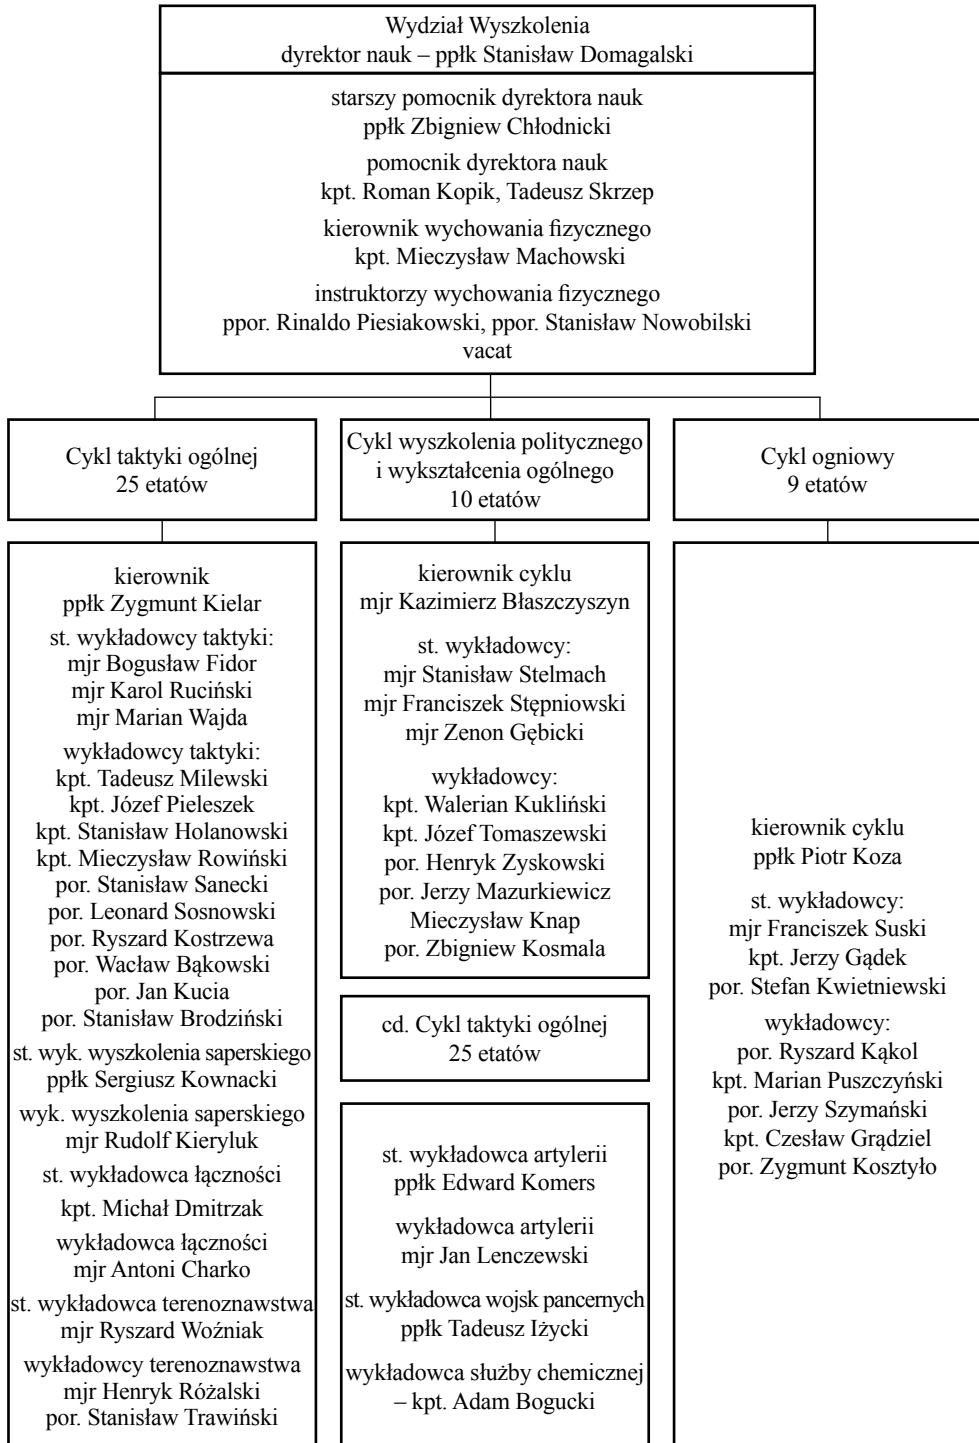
Wydział Wyszkolenia
dyrektor nauk – ppłk Stanisław Domagalski

starszy pomocnik dyrektora nauk
ppłk Zbigniew Chłodnicki

pomocnik dyrektora nauk
kpt. Roman Kopik, Tadeusz Skrzep

kierownik wychowania fizycznego
kpt. Mieczysław Machowski

instruktorzy wychowania fizycznego
ppor. Rinaldo Piesiakowski, ppor. Stanisław Nowobilski
vacat

Cykl taktyki ogólnej
25 etatów

kierownik
ppłk Zygmunt Kielar

st. wykładowcy taktyki:
mjr Bogusław Fidor
mjr Karol Ruciński
mjr Marian Wajda

wykładowcy taktyki:
kpt. Tadeusz Milewski
kpt. Józef Pieleszek
kpt. Stanisław Holanowski
kpt. Mieczysław Rowiński
por. Stanisław Sanecki
por. Leonard Sosnowski
por. Ryszard Kostrzewa
por. Wacław Bąkowski
por. Jan Kucia
por. Stanisław Brodziński

st. wyk. wyszkolenia saperskiego
ppłk Sergiusz Kownacki

wyk. wyszkolenia saperskiego
mjr Rudolf Kieryluk

st. wykładowca łączności

kpt. Michał Dmitrzak

wykładowca łączności
mjr Antoni Charko

st. wykładowca terenoznawstwa
mjr Ryszard Woźniak

wykładowcy terenoznawstwa
mjr Henryk Różalski
por. Stanisław Trawiński

Cykl wyszkolenia politycznego
i wykształcenia ogólnego
10 etatów

kierownik cyklu
mjr Kazimierz Błaszczyszyn

st. wykładowcy:
mjr Stanisław Stelmach
mjr Franciszek Stępniowski
mjr Zenon Gębicki

wykładowcy:
kpt. Walerian Kukliński
kpt. Józef Tomaszewski
por. Henryk Zyskowski
por. Jerzy Mazurkiewicz
Mieczysław Knap
por. Zbigniew Kosmala

cd. Cykl taktyki ogólnej
25 etatów

st. wykładowca artylerii
ppłk Edward Komers

wykładowca artylerii
mjr Jan Lenczewski

st. wykładowca wojsk pancernych
ppłk Tadeusz Iżycki

wykładowca służby chemicznej
– kpt. Adam Bogucki

Cykl ogniowy
9 etatów

kierownik cyklu
ppłk Piotr Koza

st. wykładowcy:
mjr Franciszek Suski
kpt. Jerzy Gądek
por. Stefan Kwietniewski

wykładowcy:
por. Ryszard Kąkol
kpt. Marian Puszczyński
por. Jerzy Szymański
kpt. Czesław Grądziel
por. Zygmunt Kosztyło